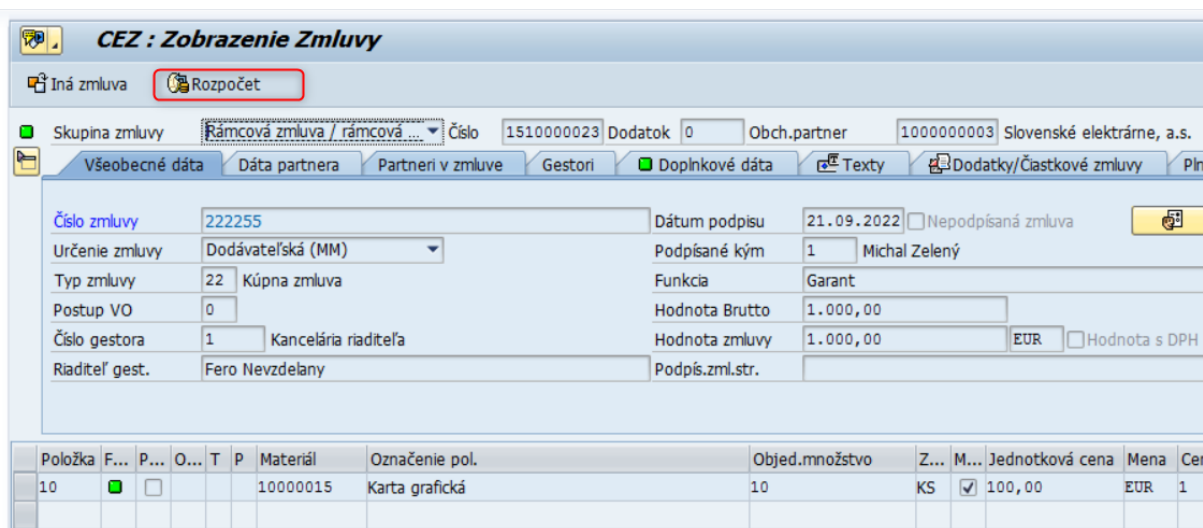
CEZ : Zobrazenie Zmluvy

Iná zmluva Rozpočet

Skupina zmluvy Rámcová zmluva / rámcová ... Číslo 1510000023 Dodatok 0 Obch.partner 1000000003 Slovenské elektrárne, a.s.

Všeobecné dáta | Dáta partnera | Partneri v zmluve | Gestori | Doplnkové dáta | Texty | Dodatky/Čiastkové zmluvy | Pln

Číslo zmluvy 222255
Určenie zmluvy Dodávateľská (MM)
Typ zmluvy 22 Kúpna zmluva
Postup VO 0
Číslo gestora 1 Kancelária riaditeľa
Riaditeľ gest. Fero Nevzdelany

Dátum podpisu 21.09.2022 Nepodpísaná zmluva
Podpísané kým 1 Michal Zelený
Funkcia Garant
Hodnota Brutto 1.000,00
Hodnota zmluvy 1.000,00 EUR Hodnota s DPH
Podpís.zml.str.

| Položka | F... | P... | O... | T | P | Materiál | Označenie pol. | Objed.množstvo | Z... | M... | Jednotková cena | Mena | Ce |
|---|---|---|---|---|---|---|---|---|---|---|---|---|---|
| 10 | | | | | | 10000015 | Karta grafická | 10 | KS | | 100,00 | EUR | 1 |